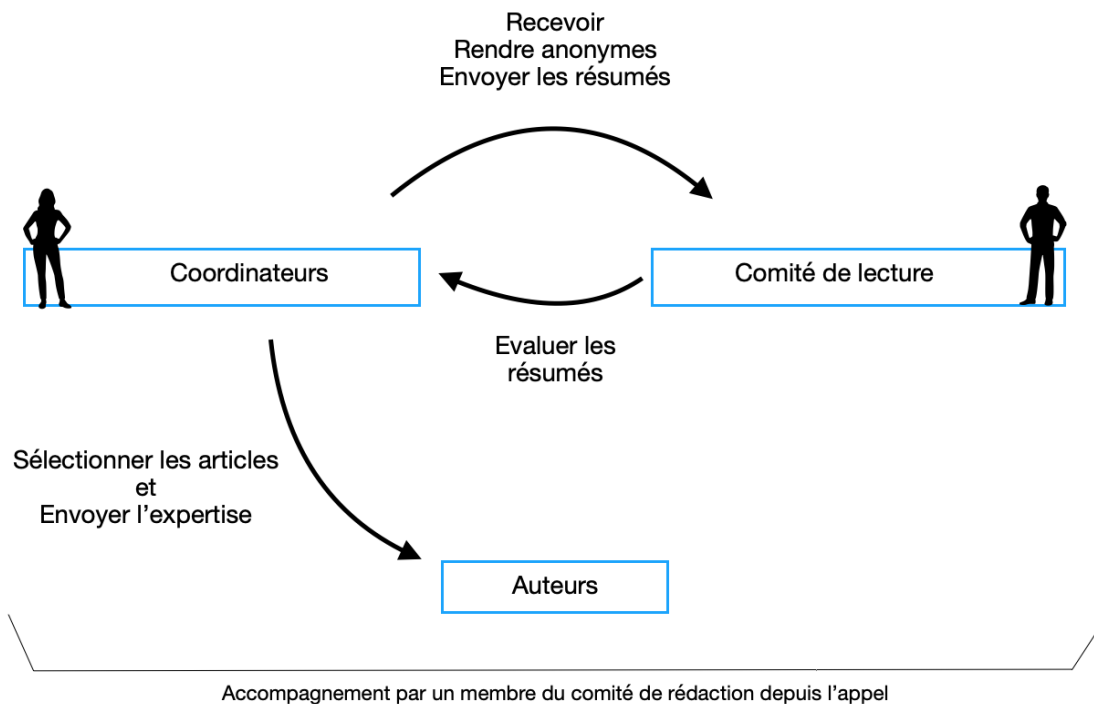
Recevoir
Rendre anonymes
Envoyer les résumés

Coordinateurs

Comité de lecture

Evaluer les résumés

Sélectionner les articles
et
Envoyer l'expertise

Auteurs

Accompagnement par un membre du comité de rédaction depuis l'appel